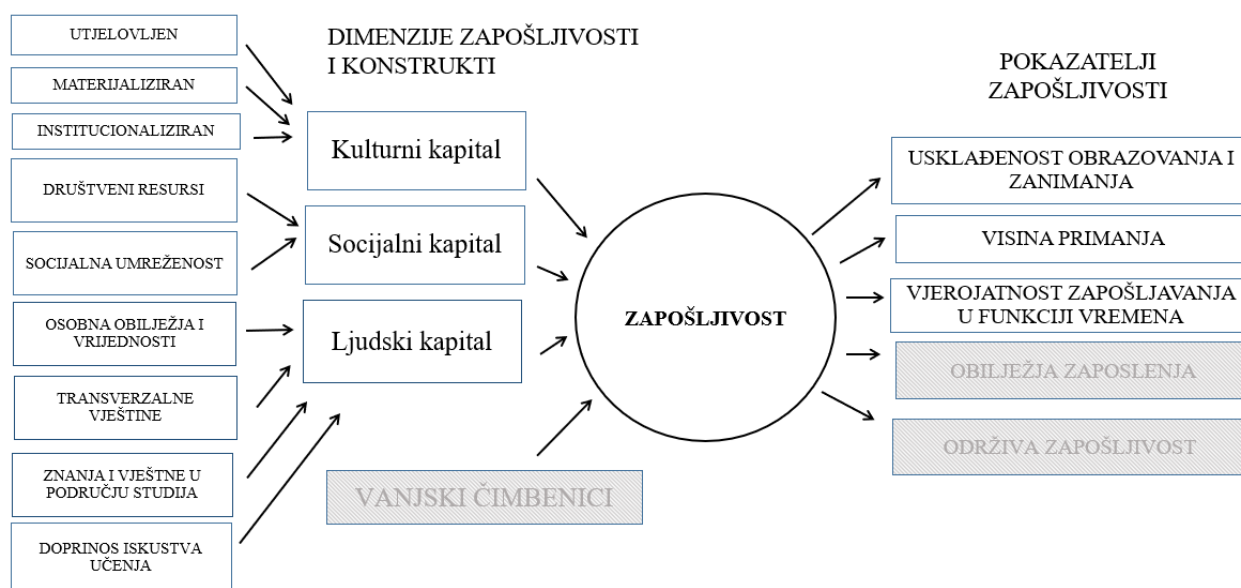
UTJELOVLJEN

MATERIJALIZIRAN

INSTITUCIONALIZIRAN

DRUŠTVENI RESURSI

SOCIJALNA UMREŽENOST

OSOBNA OBILJEŽJA I VRIJEDNOSTI

TRANSVERZALNE VJEŠTINE

ZNANJA I VJEŠTNE U PODRUČJU STUDIJA

DOPRINOS ISKUSTVA UČENJA

DIMENZIJE ZAPOŠLJIVOSTI I KONSTRUKTI

Kulturni kapital

Socijalni kapital

Ljudski kapital

VANJSKI ČIMBENICI

ZAPOŠLJIVOST

POKAZATELJI ZAPOŠLJIVOSTI

USKLAĐENOST OBRAZOVANJA I ZANIMANJA

VISINA PRIMANJA

VJEROJATNOST ZAPOŠLJAVANJA U FUNKCIJI VREMENA

OBILJEŽJA ZAPOSLENJA

ODRŽIVA ZAPOŠLJIVOST